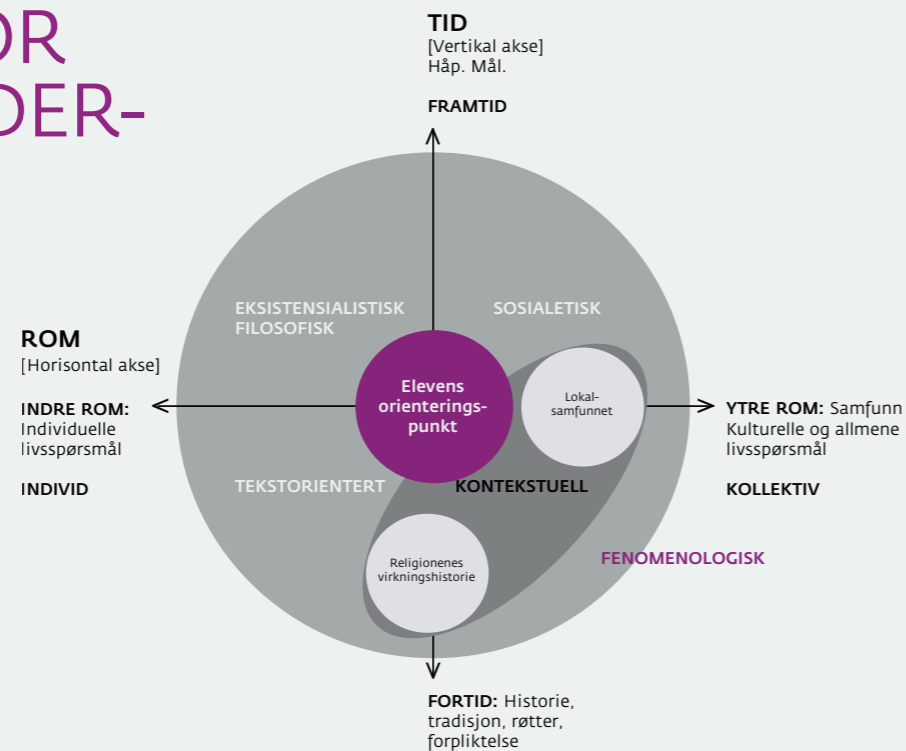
OR
DER-

TID
[Vertikal akse]
Håp. Mål.

FRAMTID

EKSISTENSIALISTISK FILOSOFISK

SOSIALETISK

ROM
[Horisontal akse]

INDRE ROM: Individuelle livsspørsmål

INDIVID

Elevens orienteringspunkt

Lokalsamfunnet

YTRE ROM: Samfunn Kulturelle og allmene livsspørsmål

KOLLEKTIV

TEKSTORIENTERT

KONTEKSTUELL

Religionenes virkningshistorie

FENOMENOLOGISK

FORTID: Historie, tradisjon, røtter, forpliktelse